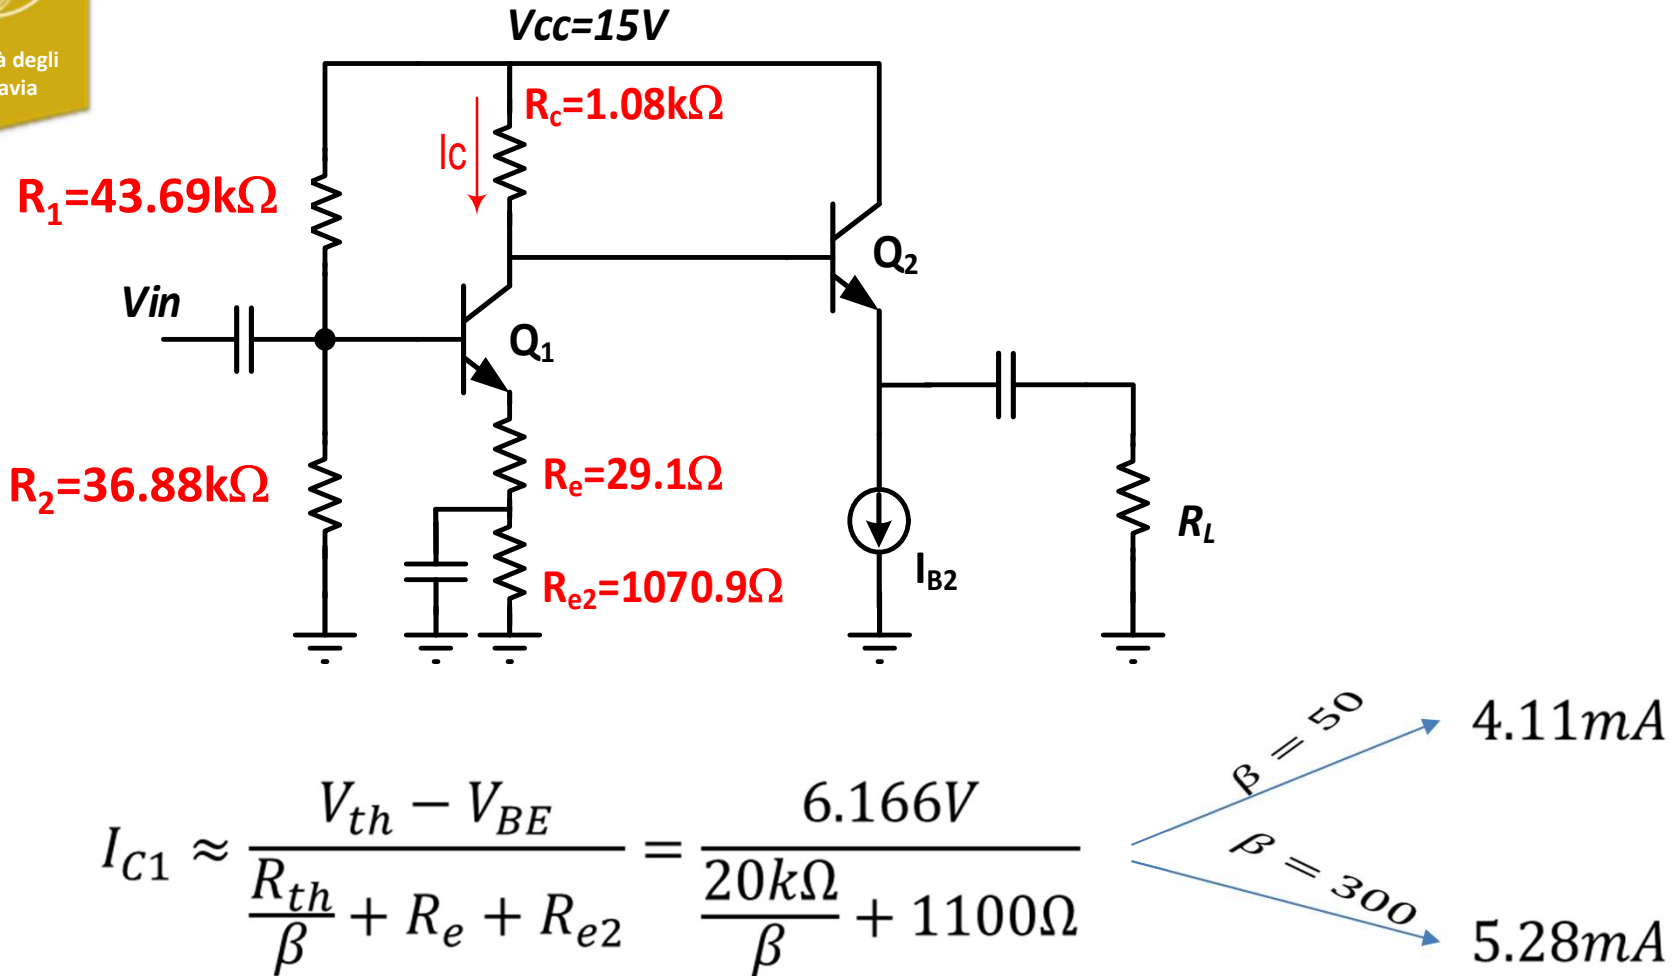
à degli
avia

Vcc=15V

$R_c$=1.08kΩ

Ic

$R_1$=43.69kΩ

Q₂

Vin

Q₁

$R_2$=36.88kΩ

$R_e$=29.1Ω

$R_L$

$I_{B2}$

$R_{e2}$=1070.9Ω

$I_{C1} \approx \frac{V_{th} - V_{BE}}{\frac{R_{th}}{\beta} + R_e + R_{e2}} = \frac{6.166V}{\frac{20k\Omega}{\beta} + 1100\Omega}$

$\beta = 50$

$4.11mA$

$\beta = 300$

$5.28mA$